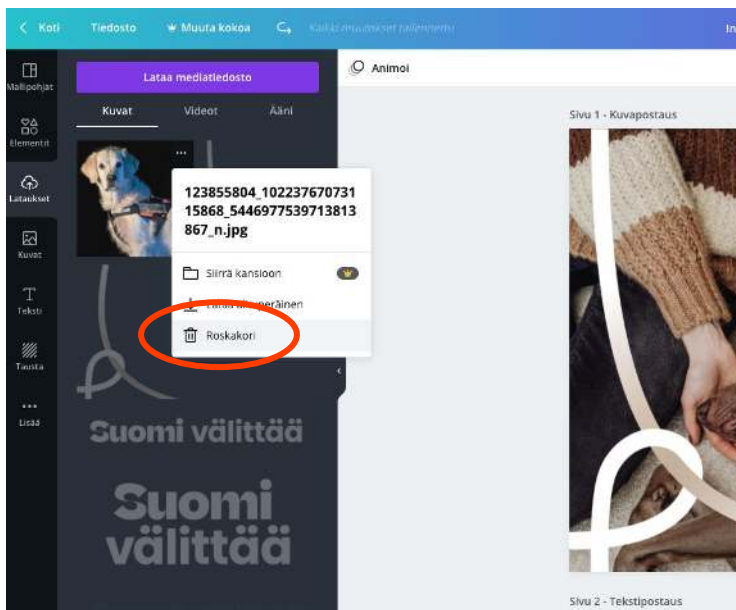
< Koti Tiedosto Muuta kokoa Kaikki muutokset tallennettu In

Mallipohjat
Elementit
Lataukset
Kuvat
Teksti
Tausta
Lisää

Lataa mediatiedosto

Kuvat Videot Ääni

123855804_10223767073115868_5446977539713813867_n.jpg

Siirrä kansioon
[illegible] alkuperäinen
Roskakori

Suomi välittää

Suomi välittää

Animoi

Sivu 1 - Kuvapostaus

Sivu 2 - Tekstipostaus